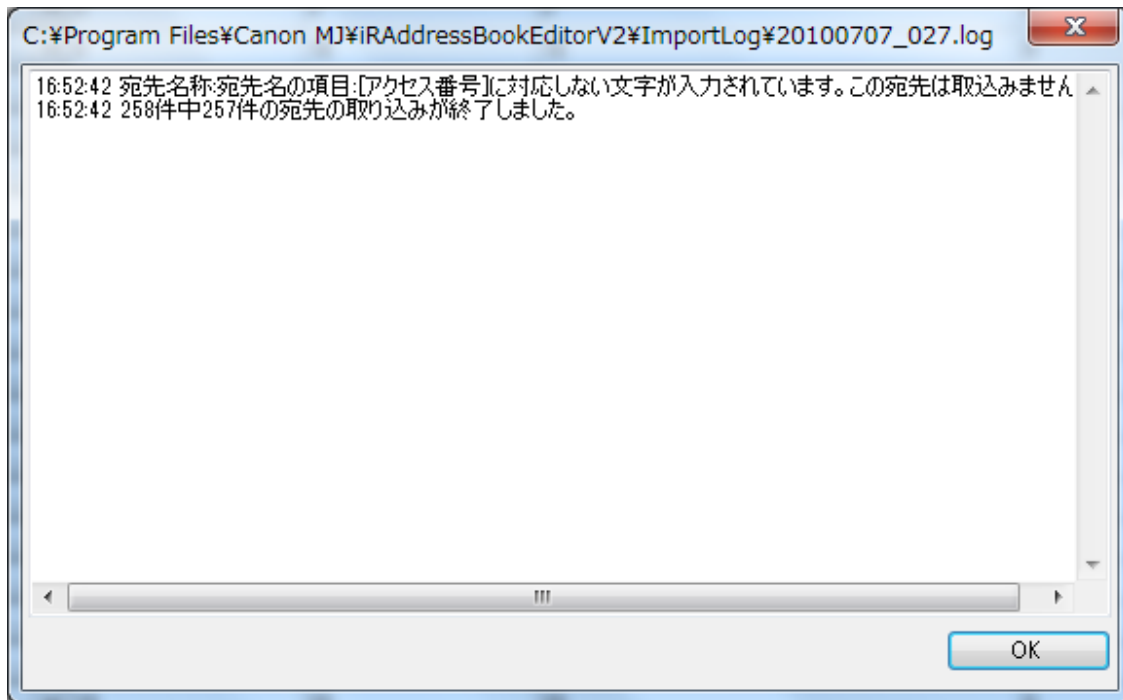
C:¥Program Files¥Canon MJ¥iRAddressBookEditorV2¥ImportLog¥20100707_027.log

16:52:42 宛先名称:宛先名の項目:[アクセス番号]に対応しない文字が入力されています。この宛先は取込みません
16:52:42 258件中257件の宛先の取り込みが終了しました。

OK